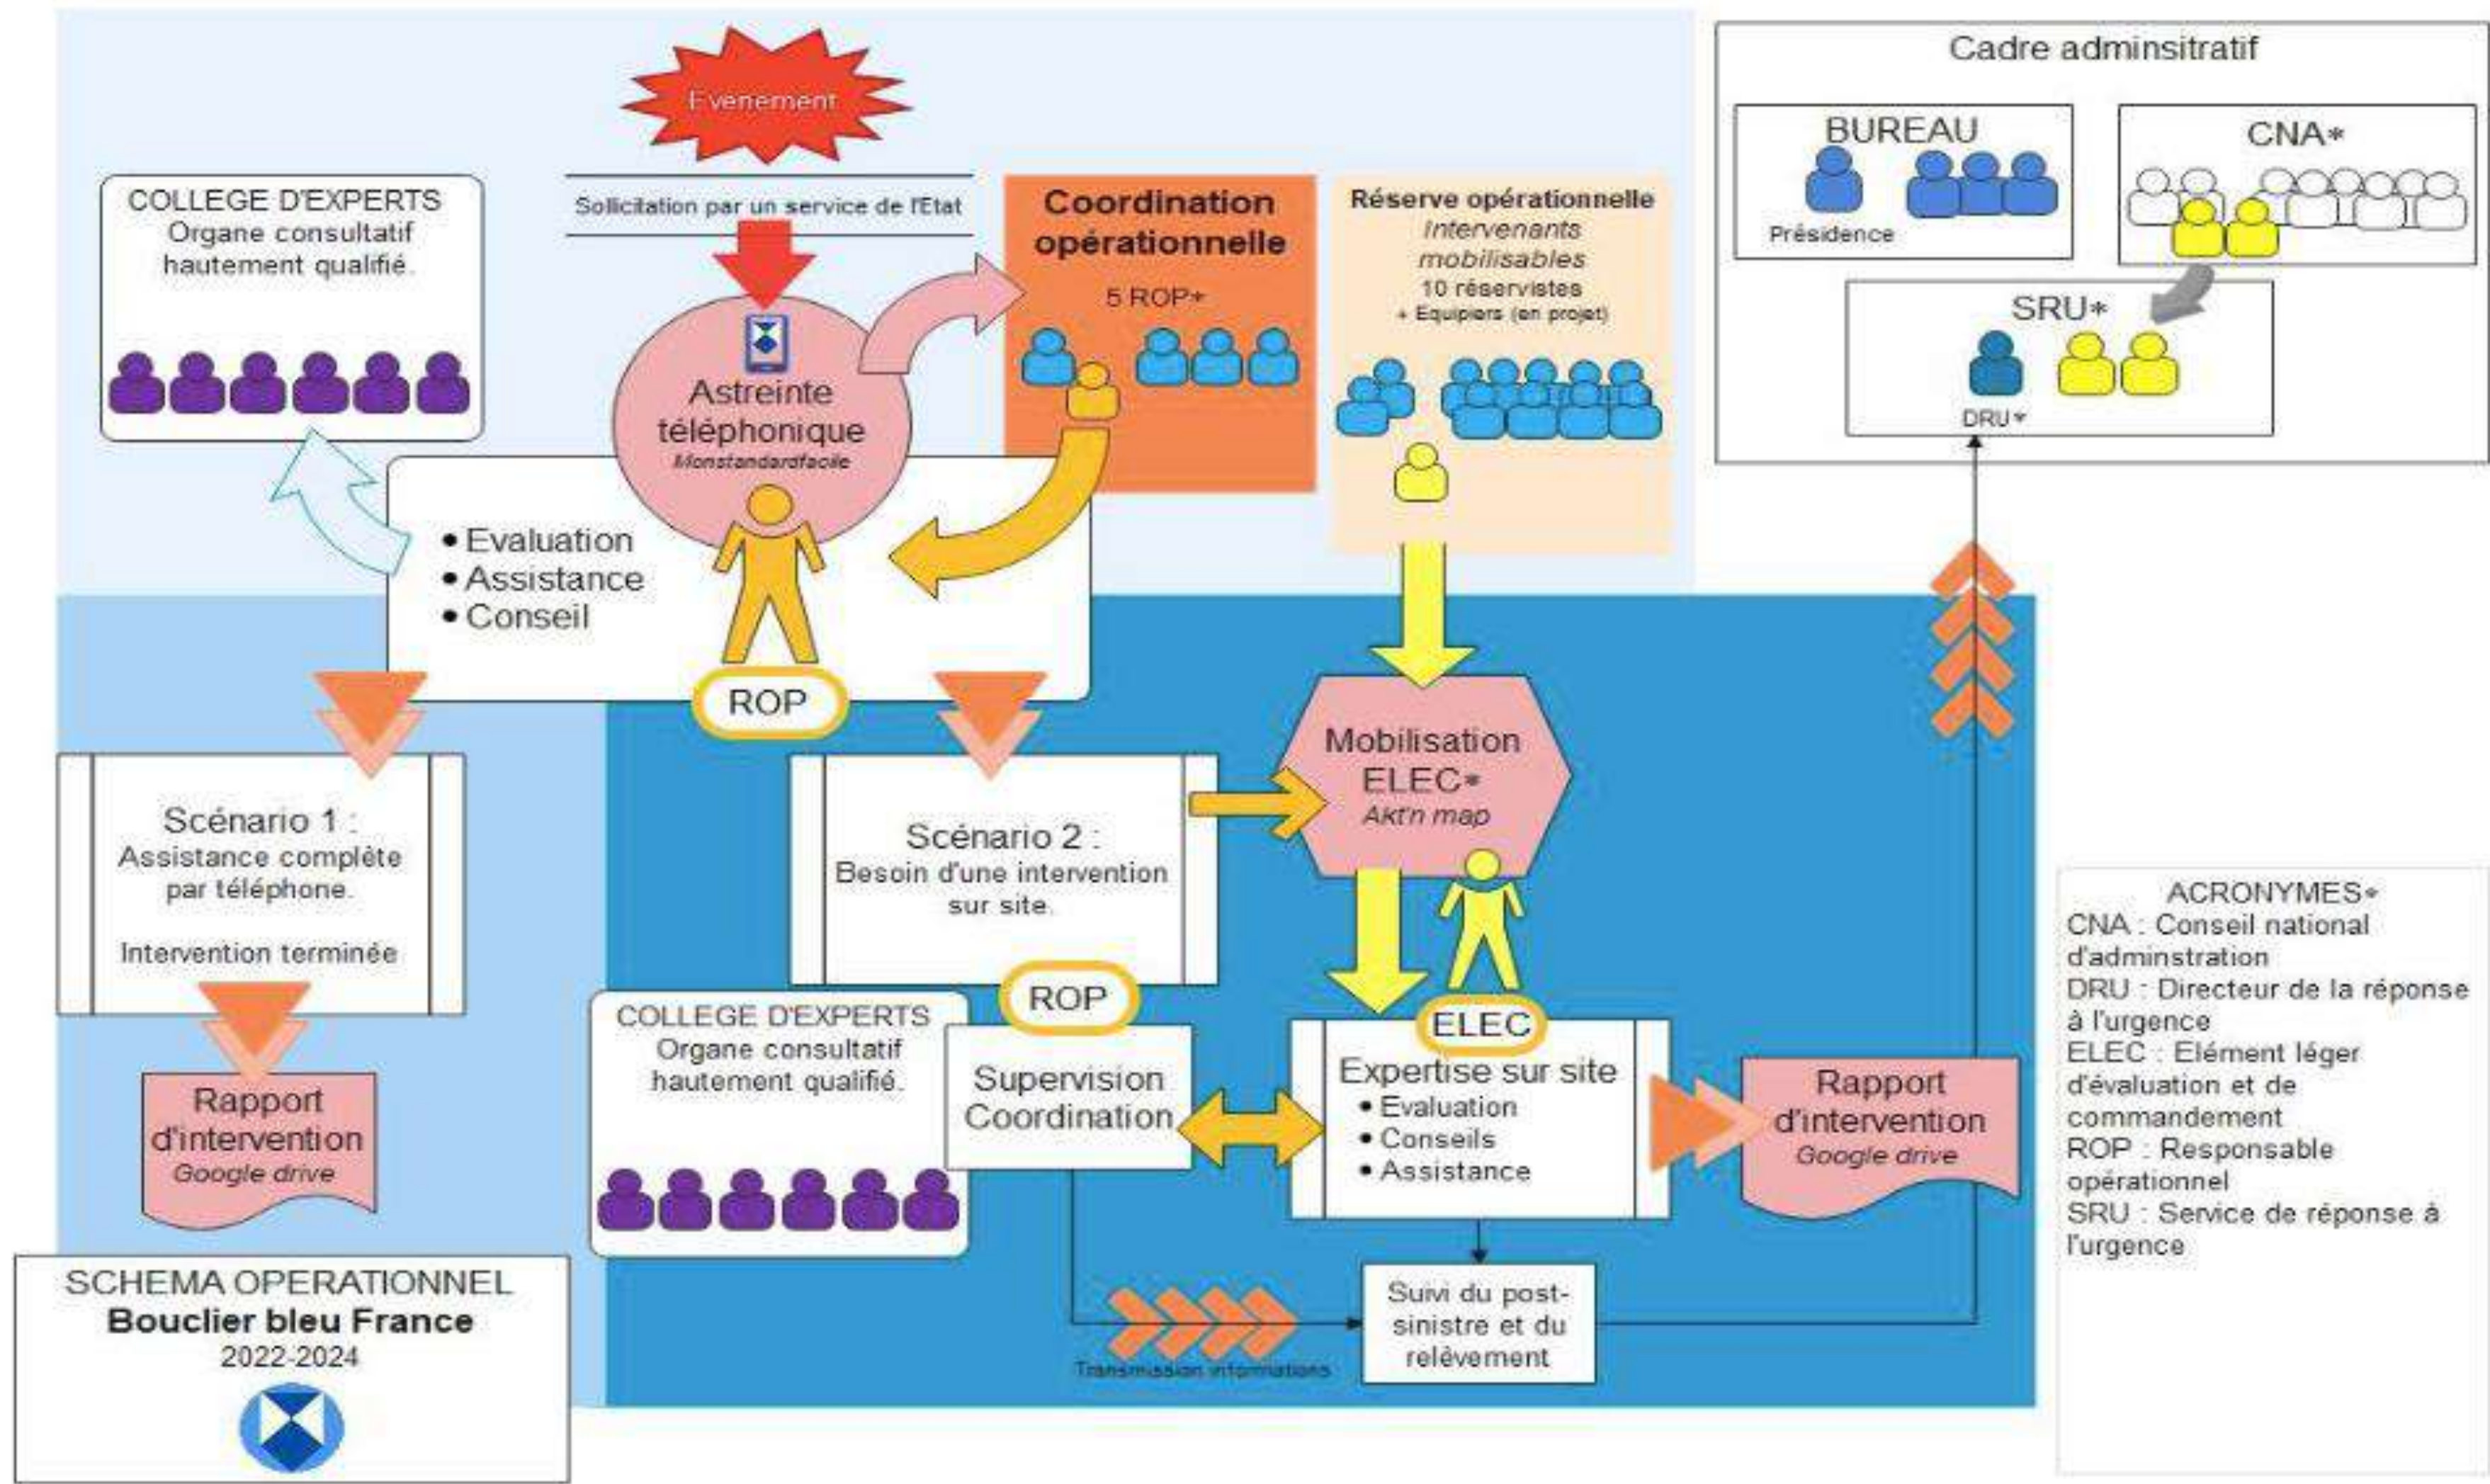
Evenement

Sollicitation par un service de l'Etat

COLLEGE D'EXPERTS
Organe consultatif hautement qualifié.

Astreinte téléphonique
Monstandardfacile

Coordination opérationnelle
5 ROP*

Réserve opérationnelle
Intervenants mobilisables
10 réservistes
+ Equipiers (en projet)

Cadre adminsitratif

BUREAU
Présidence

CNA*

SRU*
DRU*

• Evaluation
• Assistance
• Conseil

ROP

Scénario 1 :
Assistance complète par téléphone.

Intervention terminée

Rapport d'intervention
Google drive

Scénario 2 :
Besoin d'une intervention sur site.

Mobilisation ELEC*
Akt'n map

ROP

COLLEGE D'EXPERTS
Organe consultatif hautement qualifié.

Supervision Coordination

ELEC

Expertise sur site
• Evaluation
• Conseils
• Assistance

Rapport d'intervention
Google drive

Suivi du post-sinistre et du relèvement

Transmission informations

SCHEMA OPERATIONNEL
Bouclier bleu France
2022-2024

ACRONYMES*
CNA : Conseil national d'adminstration
DRU : Directeur de la réponse à l'urgence
ELEC : Elément léger d'évaluation et de commandement
ROP : Responsable opérationnel
SRU : Service de réponse à l'urgence